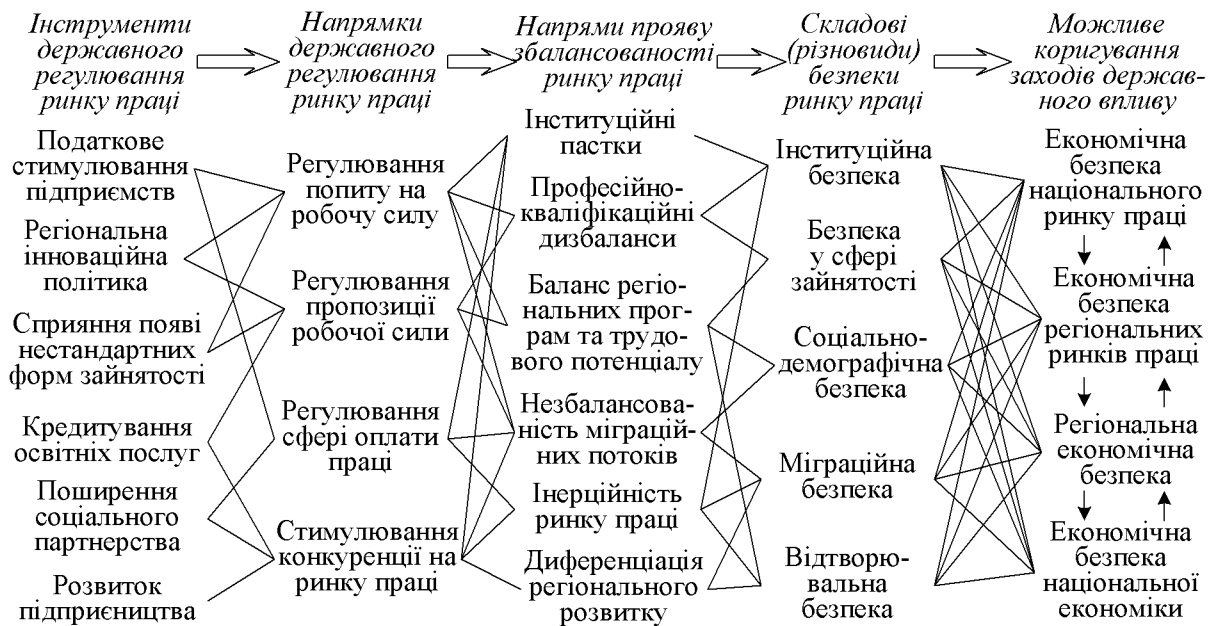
Інструменти державного регулювання ринку праці

Напрямки державного регулювання ринку праці

Напрями прояву збалансованості ринку праці

Складові (різновиди) безпеки ринку праці

Можливе коригування заходів державного впливу

Податкове стимулювання підприємств

Регіональна інноваційна політика

Сприяння появі нестандартних форм зайнятості

Кредитування освітніх послуг

Поширення соціального партнерства

Розвиток підприємництва

Регулювання попиту на робочу силу

Регулювання пропозиції робочої сили

Регулювання сфері оплати праці

Стимулювання конкуренції на ринку праці

Інституційні пастки

Професійно-кваліфікаційні дизбаланси

Баланс регіональних програм та трудового потенціалу

Незбалансованість міграційних потоків

Інерційність ринку праці

Диференціація регіонального розвитку

Інституційна безпека

Безпека у сфері зайнятості

Соціально-демографічна безпека

Міграційна безпека

Відтворювальна безпека

Економічна безпека національного ринку праці

Економічна безпека регіональних ринків праці

Регіональна економічна безпека

Економічна безпека національної економіки